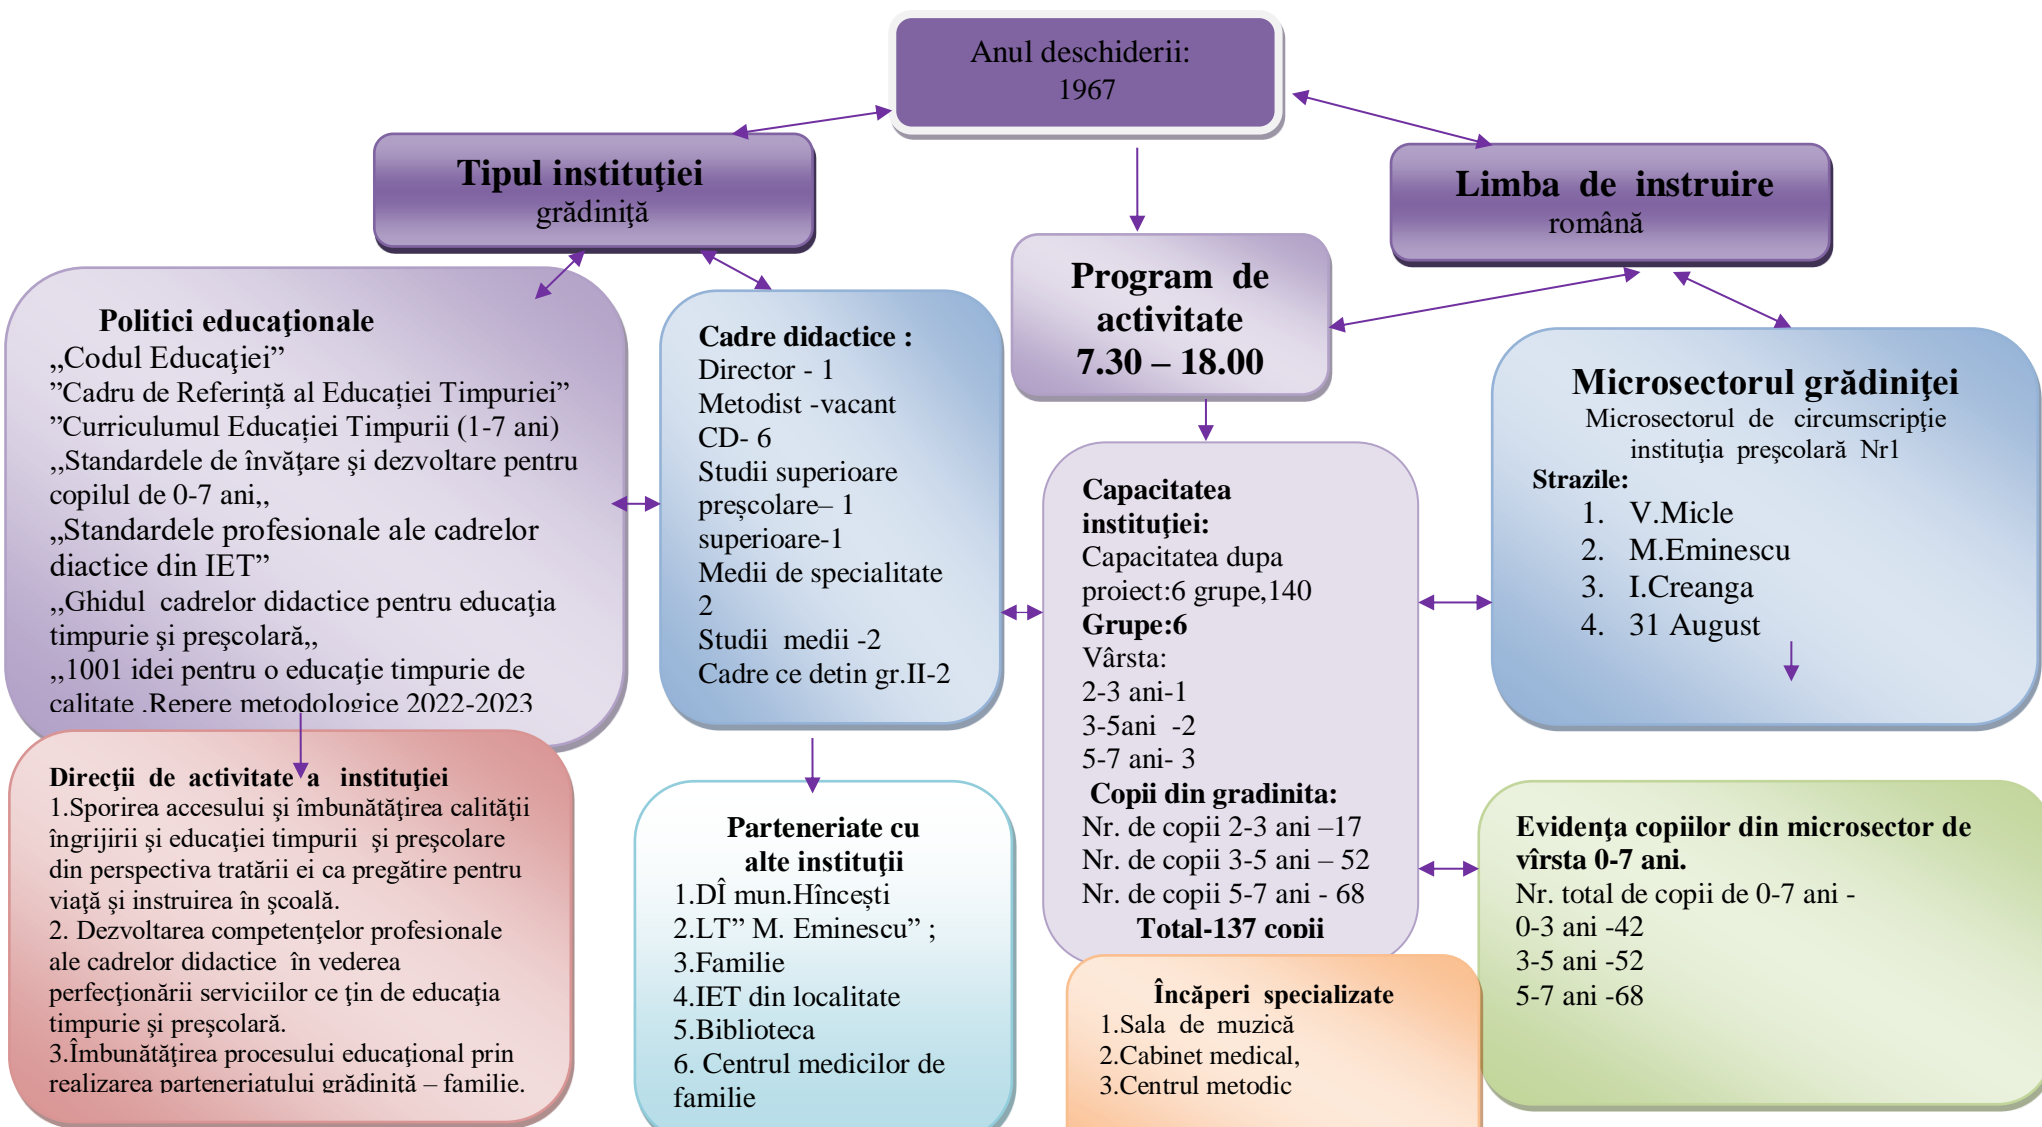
Anul deschiderii:
1967

Tipul instituţiei
grădiniţă

Limba de instruire
română

Program de activitate
7.30 – 18.00

Politici educaţionale
„Codul Educaţiei”
”Cadru de Referinţă al Educaţiei Timpuriei”
”Curriculumul Educaţiei Timpurii (1-7 ani)
„Standardele de învăţare şi dezvoltare pentru copilul de 0-7 ani„
„Standardele profesionale ale cadrelor diactice din IET”
„Ghidul cadrelor didactice pentru educaţia timpurie şi preşcolară„
„1001 idei pentru o educaţie timpurie de calitate .Repere metodologice 2022-2023

Cadre didactice :
Director - 1
Metodist -vacant
CD- 6
Studii superioare preşcolare– 1
superioare-1
Medii de specialitate 2
Studii medii -2
Cadre ce detin gr.II-2

Microsectorul grădiniţei
Microsectorul de circumscripţie instituţia preşcolară Nr1
Strazile:
1. V.Micle
2. M.Eminescu
3. I.Creanga
4. 31 August

Capacitatea instituţiei:
Capacitatea dupa proiect:6 grupe,140
Grupe:6
Vârsta:
2-3 ani-1
3-5ani -2
5-7 ani- 3
Copii din gradinita:
Nr. de copii 2-3 ani –17
Nr. de copii 3-5 ani – 52
Nr. de copii 5-7 ani - 68
Total-137 copii

Direcţii de activitate a instituţiei
1.Sporirea accesului şi îmbunătăţirea calităţii îngrijirii şi educaţiei timpurii şi preşcolare din perspectiva tratării ei ca pregătire pentru viaţă şi instruirea în şcoală.
2. Dezvoltarea competenţelor profesionale ale cadrelor didactice în vederea perfecţionării serviciilor ce ţin de educaţia timpurie şi preşcolară.
3.Îmbunătăţirea procesului educaţional prin realizarea parteneriatului grădiniţă – familie.

Parteneriate cu alte instituţii
1.DÎ mun.Hînceşti
2.LT” M. Eminescu” ;
3.Familie
4.IET din localitate
5.Biblioteca
6. Centrul medicilor de familie

Încăperi specializate
1.Sala de muzică
2.Cabinet medical,
3.Centrul metodic

Evidenţa copiilor din microsector de vîrsta 0-7 ani.
Nr. total de copii de 0-7 ani -
0-3 ani -42
3-5 ani -52
5-7 ani -68